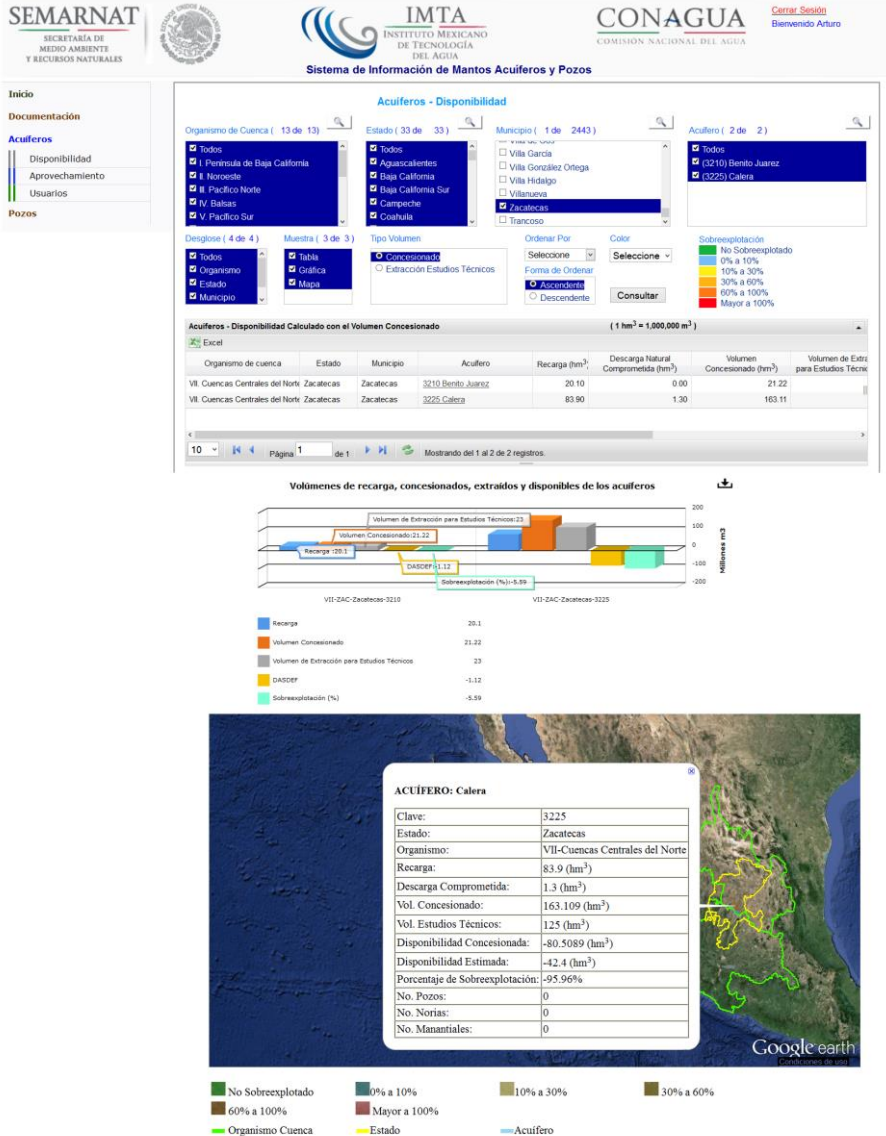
SEMARNAT
SECRETARÍA DE MEDIO AMBIENTE Y RECURSOS NATURALES

IMTA
INSTITUTO MEXICANO DE TECNOLOGÍA DEL AGUA

CONAGUA
COMISIÓN NACIONAL DEL AGUA

Cerrar Sesión
Bienvenido Arturo

Sistema de Información de Mantos Acuíferos y Pozos

Inicio
Documentación
Acuíferos
Disponibilidad
Aprovechamiento
Usuarios
Pozos

Acuíferos - Disponibilidad

Organismo de Cuenca ( 13 de 13)
Todos
I. Península de Baja California
II. Noroeste
III. Pacífico Norte
IV. Balsas
V. Pacífico Sur

Estado ( 33 de 33)
Todos
Aguascalientes
Baja California
Baja California Sur
Campeche
Coahuila

Municipio ( 1 de 2443 )
Villa García
Villa González Ortega
Villa Hidalgo
Villanueva
Zacatecas
Trancoso

Acuífero ( 2 de 2 )
Todos
(3210) Benito Juarez
(3225) Calera

Desglose ( 4 de 4 )
Todos
Organismo
Estado
Municipio

Muestra ( 3 de 3 )
Tabla
Gráfica
Mapa

Tipo Volumen
Concesionado
Extracción Estudios Técnicos

Ordenar Por
Seleccione
Forma de Ordenar
Ascendente
Descendente

Color
Seleccione

Consultar

Sobreexplotación
No Sobreexplotado
0% a 10%
10% a 30%
30% a 60%
60% a 100%
Mayor a 100%

Acuíferos - Disponibilidad Calculado con el Volumen Concesionado
( 1 hm$^3$ = 1,000,000 m$^3$ )
Excel

| Organismo de cuenca | Estado | Municipio | Acuífero | Recarga (hm$^3$) | Descarga Natural Comprometida (hm$^3$) | Volumen Concesionado (hm$^3$) | Volumen de Extra para Estudios Técnic |
|---|---|---|---|---|---|---|---|
| VII. Cuencas Centrales del Norte | Zacatecas | Zacatecas | 3210 Benito Juarez | 20.10 | 0.00 | 21.22 | |
| VII. Cuencas Centrales del Norte | Zacatecas | Zacatecas | 3225 Calera | 83.90 | 1.30 | 163.11 | |

10 Página 1 de 1 Mostrando del 1 al 2 de 2 registros.

Volúmenes de recarga, concesionados, extraídos y disponibles de los acuíferos

Volumen de Extracción para Estudios Técnicos:23
Volumen Concesionado:21.22
Recarga :20.1
DASDEF :-1.12
Sobreexplotación (%):-5.59
200
100
0
-100
-200
Millones m3
VII-ZAC-Zacatecas-3210
VII-ZAC-Zacatecas-3225

Recarga 20.1
Volumen Concesionado 21.22
Volumen de Extracción para Estudios Técnicos 23
DASDEF -1.12
Sobreexplotación (%) -5.59

ACUÍFERO: Calera

| Clave: | 3225 |
|---|---|
| Estado: | Zacatecas |
| Organismo: | VII-Cuencas Centrales del Norte |
| Recarga: | 83.9 (hm$^3$) |
| Descarga Comprometida: | 1.3 (hm$^3$) |
| Vol. Concesionado: | 163.109 (hm$^3$) |
| Vol. Estudios Técnicos: | 125 (hm$^3$) |
| Disponibilidad Concesionada: | -80.5089 (hm$^3$) |
| Disponibilidad Estimada: | -42.4 (hm$^3$) |
| Porcentaje de Sobreexplotación: | -95.96% |
| No. Pozos: | 0 |
| No. Norias: | 0 |
| No. Manantiales: | 0 |

Google earth
Condiciones de uso

No Sobreexplotado
0% a 10%
10% a 30%
30% a 60%
60% a 100%
Mayor a 100%
Organismo Cuenca
Estado
Acuífero